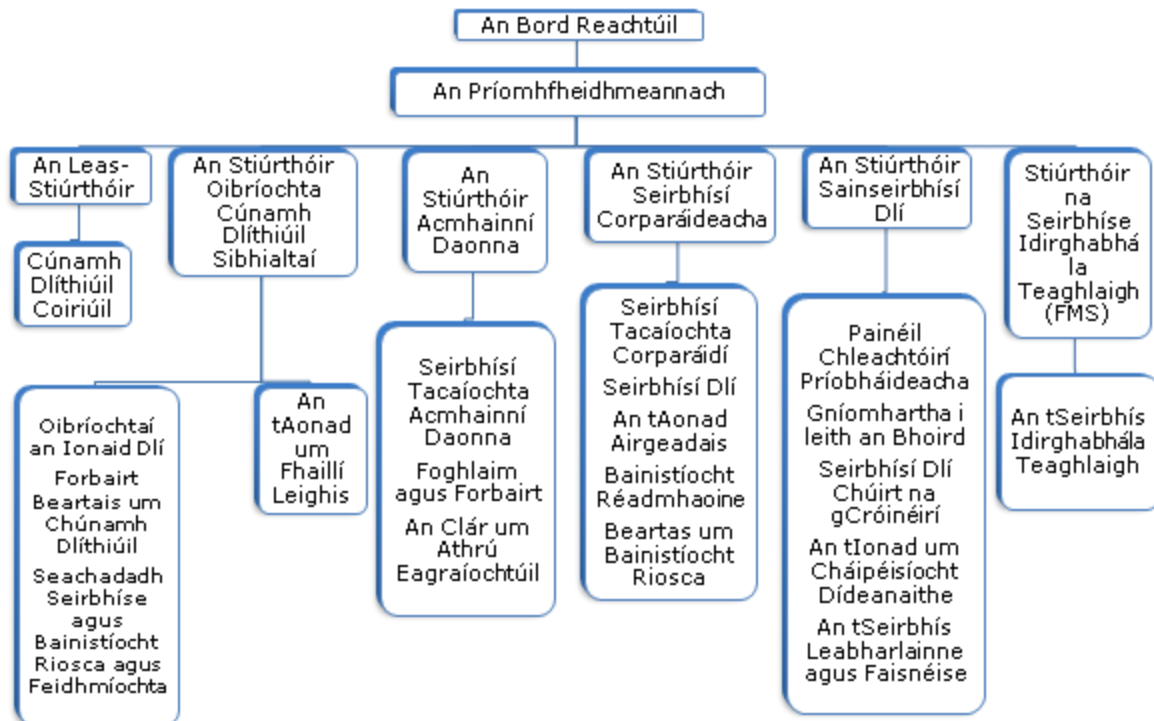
An Bord Reachtúil

An Príomhfheidhmeannach

An Leas-Stiúrthóir

Cúnamh Dlíthiúil Coiriúil

An Stiúrthóir Oibríochta Cúnamh Dlíthiúil Sibhialtaí

Oibríochtaí an Ionaid Dlí

Forbairt Beartais um Chúnamh Dlíthiúil

Seachadadh Seirbhíse agus Bainistíocht Riosca agus Feidhmíochta

An tAonad um Fhaillí Leighis

An Stiúrthóir Acmhainní Daonna

Seirbhísí Tacaíochta Acmhainní Daonna

Foghlaim agus Forbairt

An Clár um Athrú Eagraíochtúil

An Stiúrthóir Seirbhísí Corparáideacha

Seirbhísí Tacaíochta Corparáidí

Seirbhísí Dlí

An tAonad Airgeadais

Bainistíocht Réadmhaoine

Beartas um Bainistíocht Riosca

An Stiúrthóir Sainseirbhísí Dlí

Painéil Chleachtóirí Príobháideacha

Gníomhartha i leith an Bhoird

Seirbhísí Dlí Chúirt na gCróinéirí

An tIonad um Cháipéisíocht Dídeanaithe

An tSeirbhís Leabharlainne agus Faisnéise

Stiúrthóir na Seirbhíse Idirghabhála Teaghlaigh (FMS)

An tSeirbhís Idirghabhála Teaghlaigh